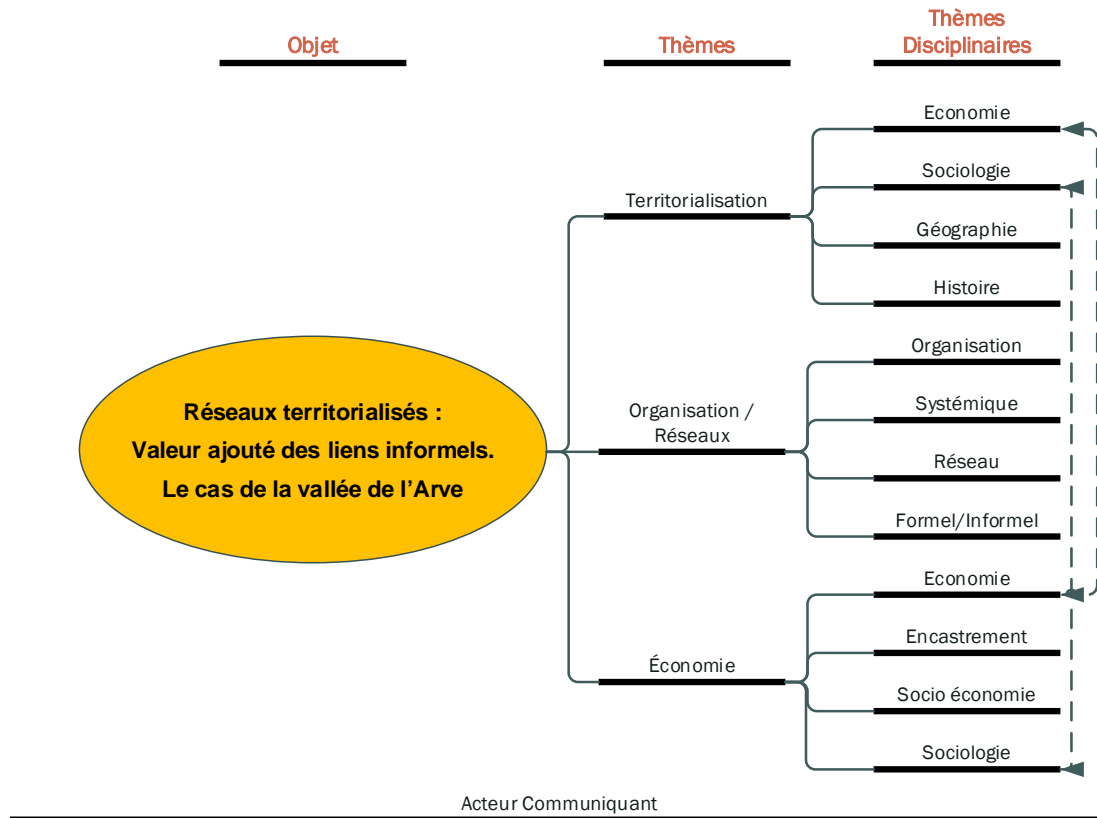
Objet

Thèmes

Thèmes Disciplinaires

Réseaux territorialisés : Valeur ajouté des liens informels. Le cas de la vallée de l'Arve

Territorialisation

Economie

Sociologie

Géographie

Histoire

Organisation / Réseaux

Organisation

Systémique

Réseau

Formel/Informel

Économie

Economie

Encastrement

Socio économie

Sociologie

Acteur Communiquant